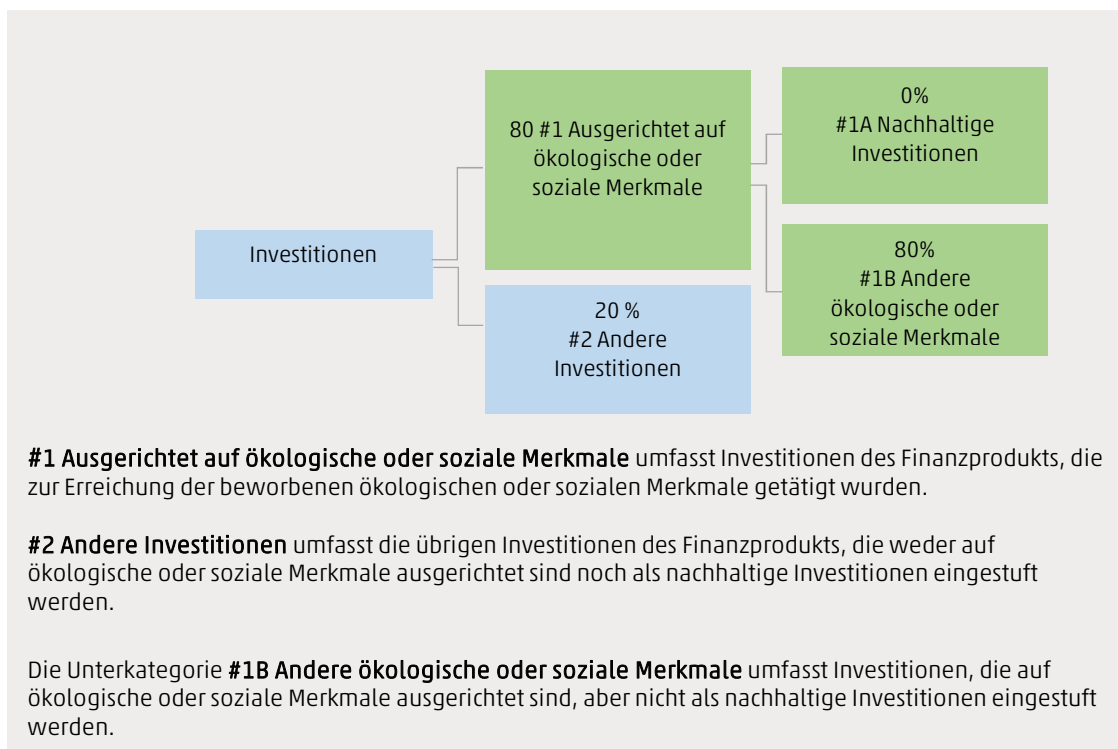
Investitionen

80 #1 Ausgerichtet auf ökologische oder soziale Merkmale

0%
#1A Nachhaltige Investitionen

80%
#1B Andere ökologische oder soziale Merkmale

20 %
#2 Andere Investitionen

**#1 Ausgerichtet auf ökologische oder soziale Merkmale** umfasst Investitionen des Finanzprodukts, die zur Erreichung der beworbenen ökologischen oder sozialen Merkmale getätigt wurden.

**#2 Andere Investitionen** umfasst die übrigen Investitionen des Finanzprodukts, die weder auf ökologische oder soziale Merkmale ausgerichtet sind noch als nachhaltige Investitionen eingestuft werden.

Die Unterkategorie **#1B Andere ökologische oder soziale Merkmale** umfasst Investitionen, die auf ökologische oder soziale Merkmale ausgerichtet sind, aber nicht als nachhaltige Investitionen eingestuft werden.